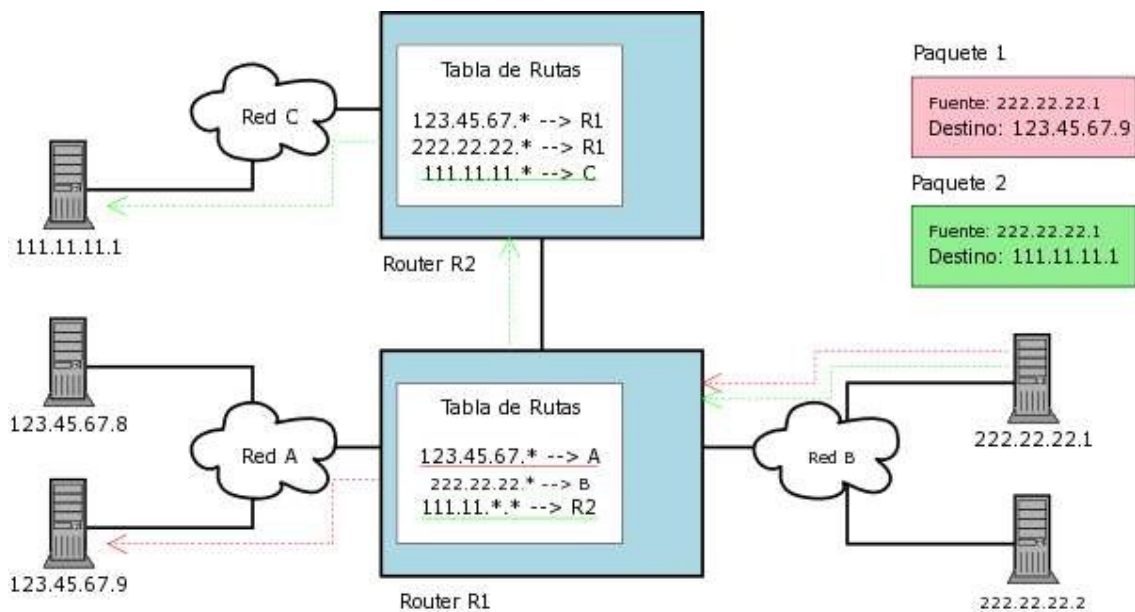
Tabla de Rutas
123.45.67.* --> R1
222.22.22.* --> R1
111.11.11.* --> C

Router R2

Red C

111.11.11.1

Paquete 1
Fuente: 222.22.22.1
Destino: 123.45.67.9

Paquete 2
Fuente: 222.22.22.1
Destino: 111.11.11.1

123.45.67.8

Red A

123.45.67.9

Tabla de Rutas
123.45.67.* --> A
222.22.22.* --> B
111.11.*.* --> R2

Router R1

Red B

222.22.22.1

222.22.22.2